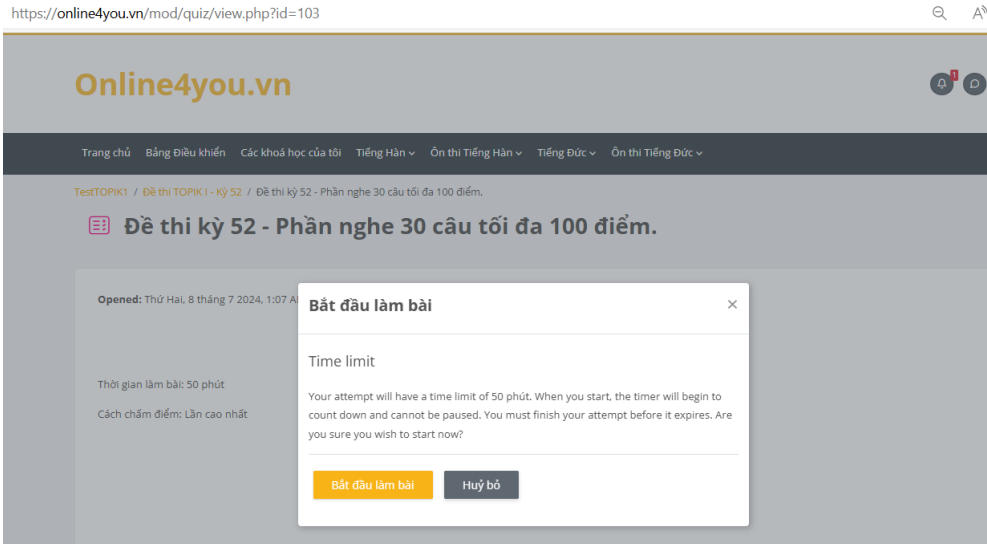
https://online4you.vn/mod/quiz/view.php?id=103

Online4you.vn

1

Trang chủ Bảng Điều khiển Các khoá học của tôi Tiếng Hàn Ôn thi Tiếng Hàn Tiếng Đức Ôn thi Tiếng Đức

TestTOPIK1 / Đề thi TOPIK I - Kỳ 52 / Đề thi kỳ 52 - Phần nghe 30 câu tối đa 100 điểm.

Đề thi kỳ 52 - Phần nghe 30 câu tối đa 100 điểm.

Opened: Thứ Hai, 8 tháng 7 2024, 1:07 A

Thời gian làm bài: 50 phút

Cách chấm điểm: Lần cao nhất

Bắt đầu làm bài

×

Time limit

Your attempt will have a time limit of 50 phút. When you start, the timer will begin to count down and cannot be paused. You must finish your attempt before it expires. Are you sure you wish to start now?

Bắt đầu làm bài

Huỷ bỏ